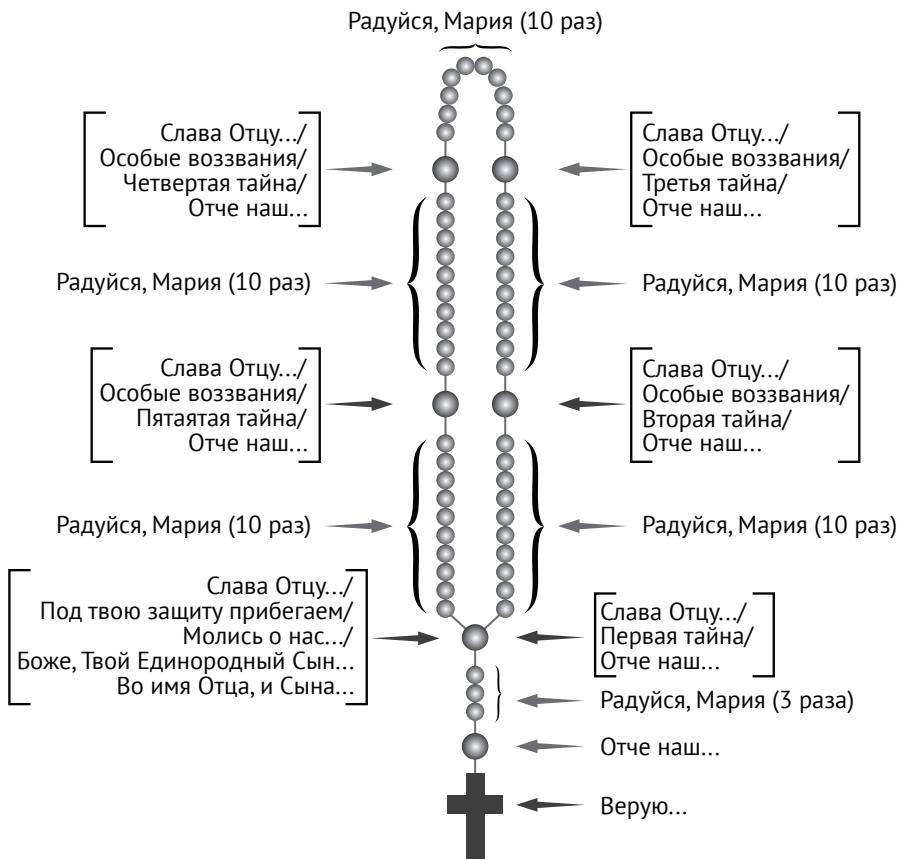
Радуйся, Мария (10 раз)

Слава Отцу.../
Особые воззвания/
Четвертая тайна/
Отче наш...

Слава Отцу.../
Особые воззвания/
Третья тайна/
Отче наш...

Радуйся, Мария (10 раз)

Радуйся, Мария (10 раз)

Слава Отцу.../
Особые воззвания/
Пятаятая тайна/
Отче наш...

Слава Отцу.../
Особые воззвания/
Вторая тайна/
Отче наш...

Радуйся, Мария (10 раз)

Радуйся, Мария (10 раз)

Слава Отцу.../
Под твою защиту прибегаем/
Молись о нас.../
Боже, Твой Единородный Сын...
Во имя Отца, и Сына...

Слава Отцу.../
Первая тайна/
Отче наш...

Радуйся, Мария (3 раза)

Отче наш...

Верую...